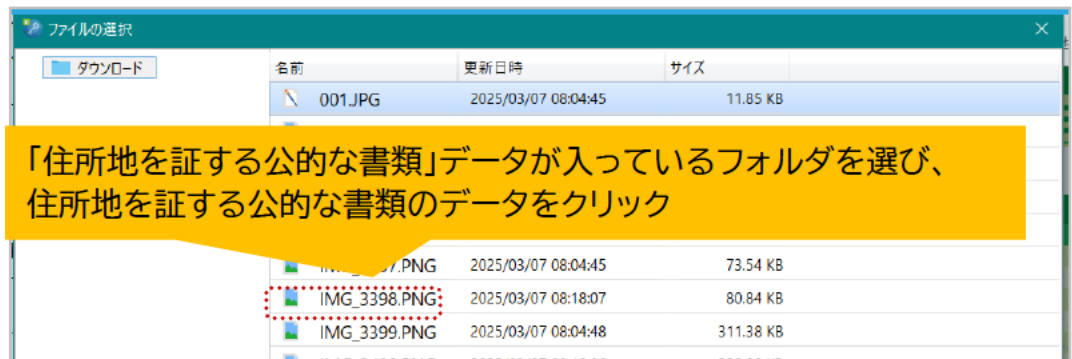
ファイルの選択
×
ダウンロード

| 名前 | 更新日時 | サイズ |
|---|---|---|
| 001.JPG | 2025/03/07 08:04:45 | 11.85 KB |
| IMG_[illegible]7.PNG | 2025/03/07 08:04:45 | 73.54 KB |
| IMG_3398.PNG | 2025/03/07 08:18:07 | 80.84 KB |
| IMG_3399.PNG | 2025/03/07 08:04:48 | 311.38 KB |

「住所地を証する公的な書類」データが入っているフォルダを選び、住所地を証する公的な書類のデータをクリック